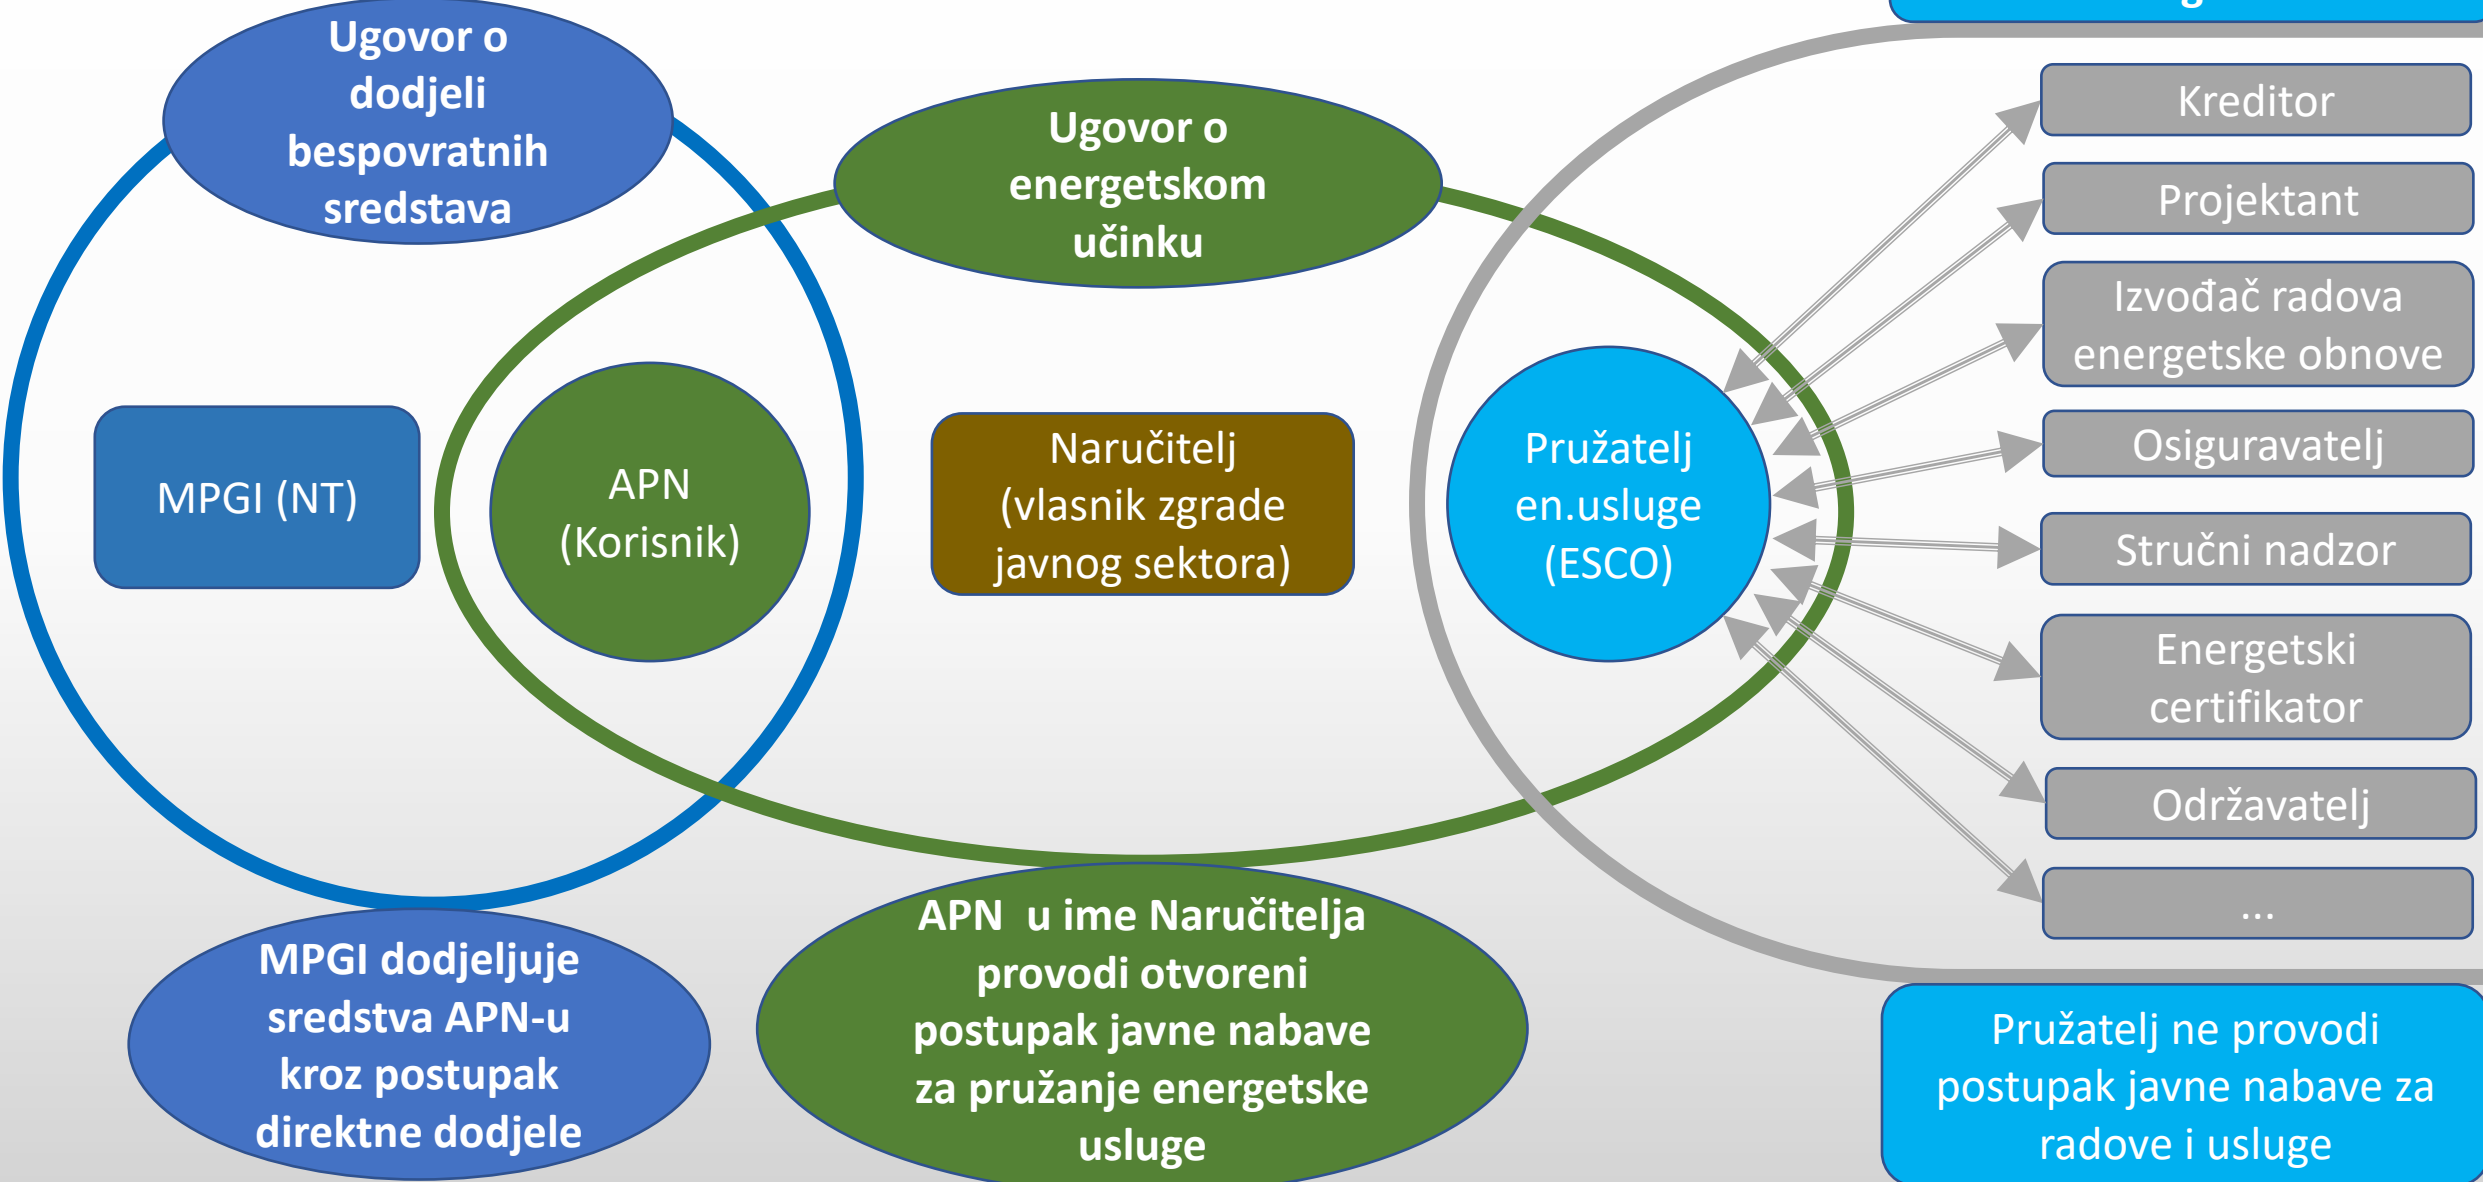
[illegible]

Ugovor o dodjeli bespovratnih sredstava

Ugovor o energetskom učinku

Kreditor

Projektant

Izvođač radova energetske obnove

Osiguravatelj

Stručni nadzor

Energetski certifikator

Održavatelj

...

MPGI (NT)

APN (Korisnik)

Naručitelj (vlasnik zgrade javnog sektora)

Pružatelj en.usluge (ESCO)

MPGI dodjeljuje sredstva APN-u kroz postupak direktne dodjele

APN u ime Naručitelja provodi otvoreni postupak javne nabave za pružanje energetske usluge

Pružatelj ne provodi postupak javne nabave za radove i usluge